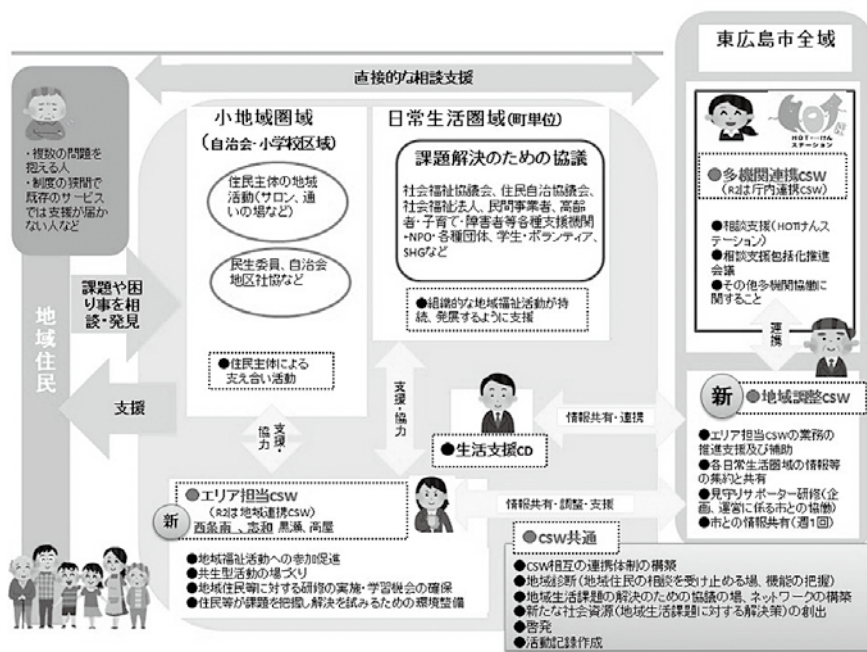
東広島市全域

直接的な相談支援

・複数の問題を抱える人
・制度の狭間で既存のサービスでは支援が届かない人など

小地域圏域
（自治会・小学校区域）

住民主体の地域活動（サロン、通いの場など）

民生委員、自治会地区社協など

●住民主体による支え合い活動

日常生活圏域（町単位）

課題解決のための協議

社会福祉協議会、住民自治協議会、社会福祉法人、民間事業者、高齢者・子育て・障害者等各種支援機関・NPO・各種団体、学生・ボランティア、SHGなど

●組織的な地域福祉活動が持続、発展するように支援

HOTけん ステーション

●多機関連携CSW
（R2は庁内連携CSW）

●相談支援（HOTけんステーション）
●相談支援包括化推進会議
●その他多機関協働に関すること

連携

地域住民

課題や困り事を相談・発見

支援

支援・協力

支援・協力

情報共有・連携

新 ●地域調整CSW

●エリア担当CSWの業務の推進支援及び補助
●各日常生活圏域の情報等の集約と共有
●見守りサポーター研修（企画、運営に係る市との協働）
●市との情報共有（週1回）

●生活支援CD

●エリア担当CSW
（R2は地域連携CSW）
新 西条南、志和、黒瀬、高屋

情報共有・調整・支援

●地域福祉活動への参加促進
●共生型活動の場づくり
●地域住民等に対する研修の実施・学習機会の確保
●住民等が課題を把握し解決を試みるための環境整備

●CSW共通

●CSW相互の連携体制の構築
●地域診断（地域住民の相談を受け止める場、機能の把握）
●地域生活課題の解決のための協議の場、ネットワークの構築
●新たな社会資源（地域生活課題に対する解決策）の創出
●啓発
●活動記録作成